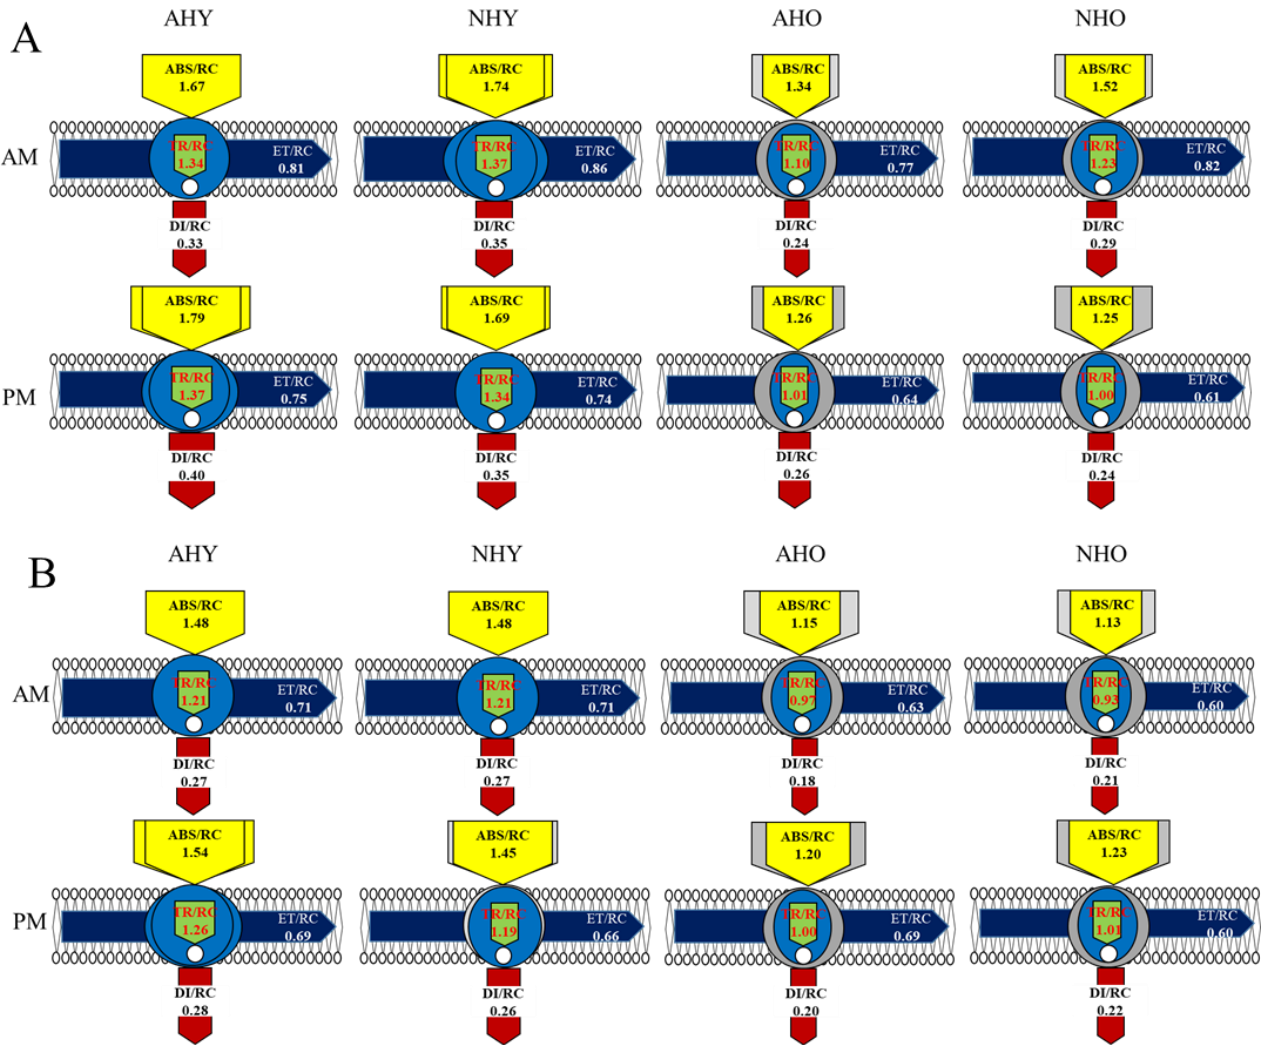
A

AHY

NHY

AHO

NHO

AM

ABS/RC 1.67
TR/RC 1.34
ET/RC 0.81
DI/RC 0.33

ABS/RC 1.74
TR/RC 1.37
ET/RC 0.86
DI/RC 0.35

ABS/RC 1.34
TR/RC 1.10
ET/RC 0.77
DI/RC 0.24

ABS/RC 1.52
TR/RC 1.23
ET/RC 0.82
DI/RC 0.29

PM

ABS/RC 1.79
TR/RC 1.37
ET/RC 0.75
DI/RC 0.40

ABS/RC 1.69
TR/RC 1.34
ET/RC 0.74
DI/RC 0.35

ABS/RC 1.26
TR/RC 1.01
ET/RC 0.64
DI/RC 0.26

ABS/RC 1.25
TR/RC 1.00
ET/RC 0.61
DI/RC 0.24

B

AHY

NHY

AHO

NHO

AM

ABS/RC 1.48
TR/RC 1.21
ET/RC 0.71
DI/RC 0.27

ABS/RC 1.48
TR/RC 1.21
ET/RC 0.71
DI/RC 0.27

ABS/RC 1.15
TR/RC 0.97
ET/RC 0.63
DI/RC 0.18

ABS/RC 1.13
TR/RC 0.93
ET/RC 0.60
DI/RC 0.21

PM

ABS/RC 1.54
TR/RC 1.26
ET/RC 0.69
DI/RC 0.28

ABS/RC 1.45
TR/RC 1.19
ET/RC 0.66
DI/RC 0.26

ABS/RC 1.20
TR/RC 1.00
ET/RC 0.69
DI/RC 0.20

ABS/RC 1.23
TR/RC 1.01
ET/RC 0.60
DI/RC 0.22